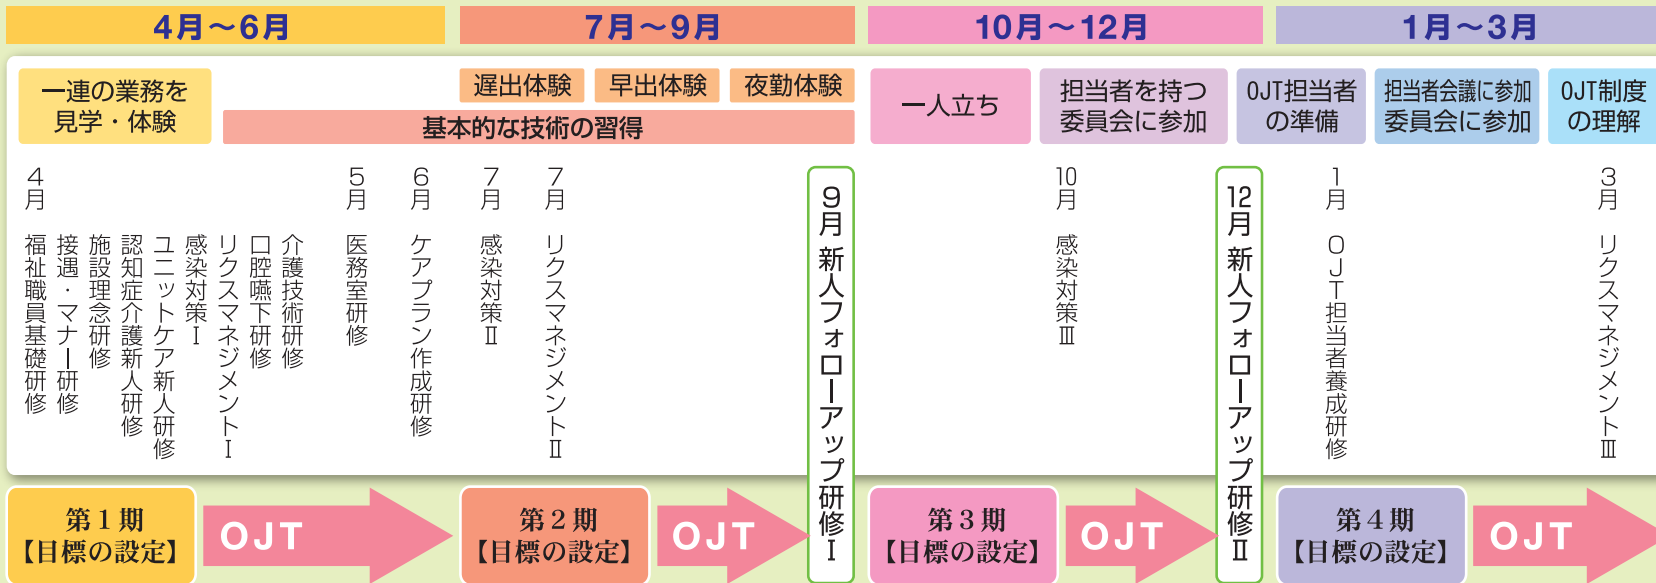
4月～6月

7月～9月

10月～12月

1月～3月

一連の業務を見学・体験

遅出体験　早出体験　夜勤体験

基本的な技術の習得

一人立ち

担当者を持つ委員会に参加

OJT担当者の準備

担当者会議に参加委員会に参加

OJT制度の理解

4月
福祉職員基礎研修
接遇・マナー研修
施設理念研修
認知症介護新人研修
ユニットケア新人研修
感染対策Ⅰ
リクスマネジメントⅠ
口腔嚥下研修
介護技術研修

5月
医務室研修

6月
ケアプラン作成研修

7月
感染対策Ⅱ

7月
リクスマネジメントⅡ

9月 新人フォローアップ研修Ⅰ

10月
感染対策Ⅲ

12月 新人フォローアップ研修Ⅱ

1月
OJT担当者養成研修

3月
リクスマネジメントⅢ

第1期【目標の設定】

OJT

第2期【目標の設定】

OJT

第3期【目標の設定】

OJT

第4期【目標の設定】

OJT